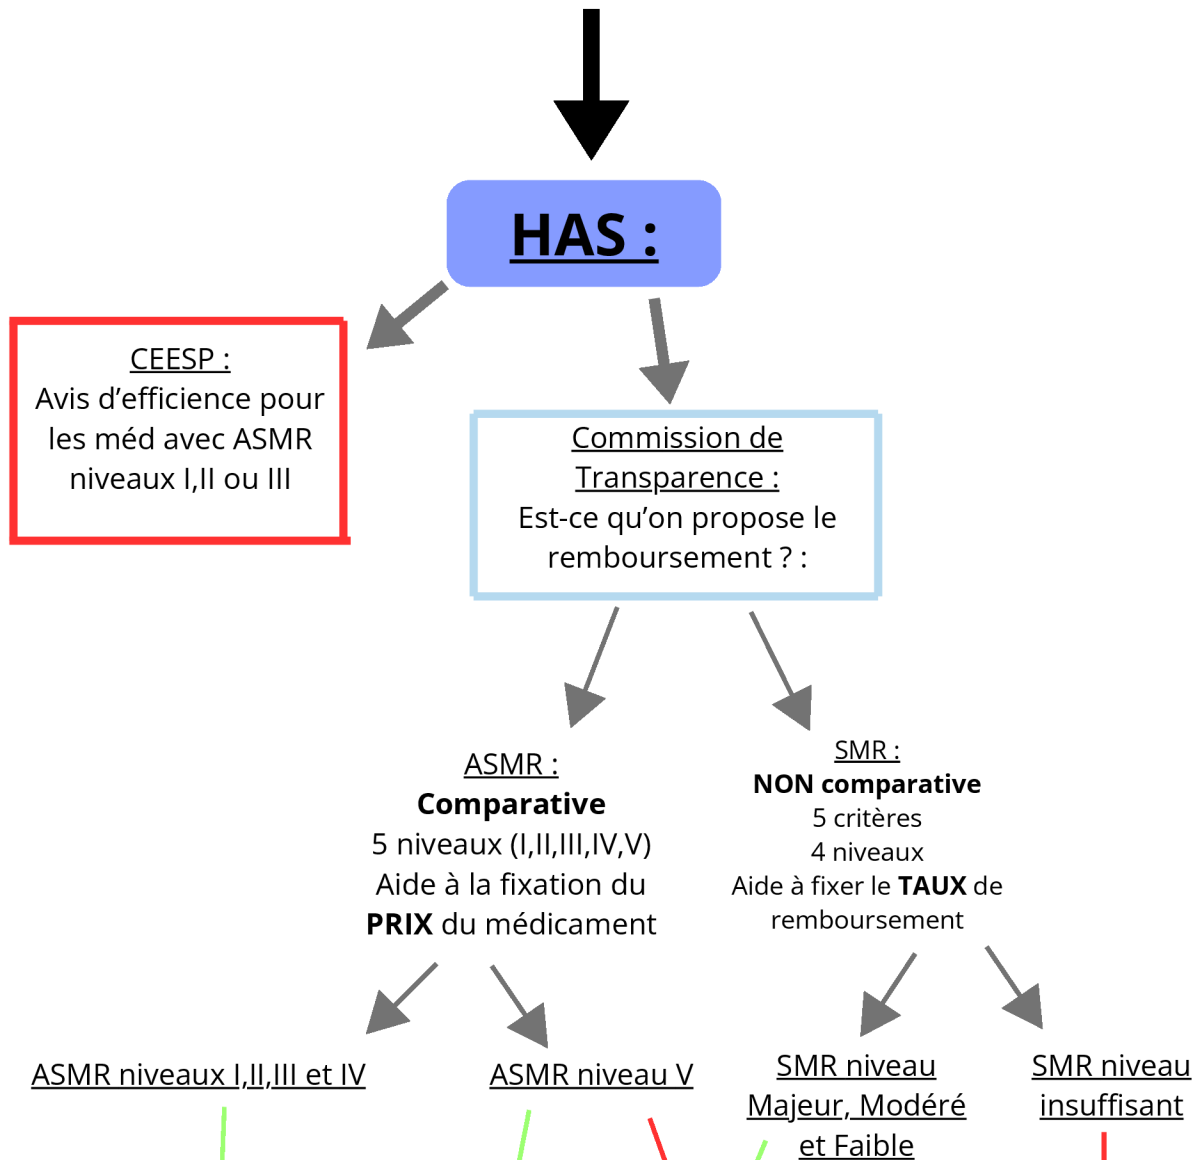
HAS :

CEESP :
Avis d’efficience pour les méd avec ASMR niveaux I,II ou III

Commission de Transparence :
Est-ce qu’on propose le remboursement ? :

ASMR :
**Comparative**
5 niveaux (I,II,III,IV,V)
Aide à la fixation du **PRIX** du médicament

SMR :
**NON comparative**
5 critères
4 niveaux
Aide à fixer le **TAUX** de remboursement

ASMR niveaux I,II,III et IV

ASMR niveau V

SMR niveau Majeur, Modéré et Faible

SMR niveau insuffisant